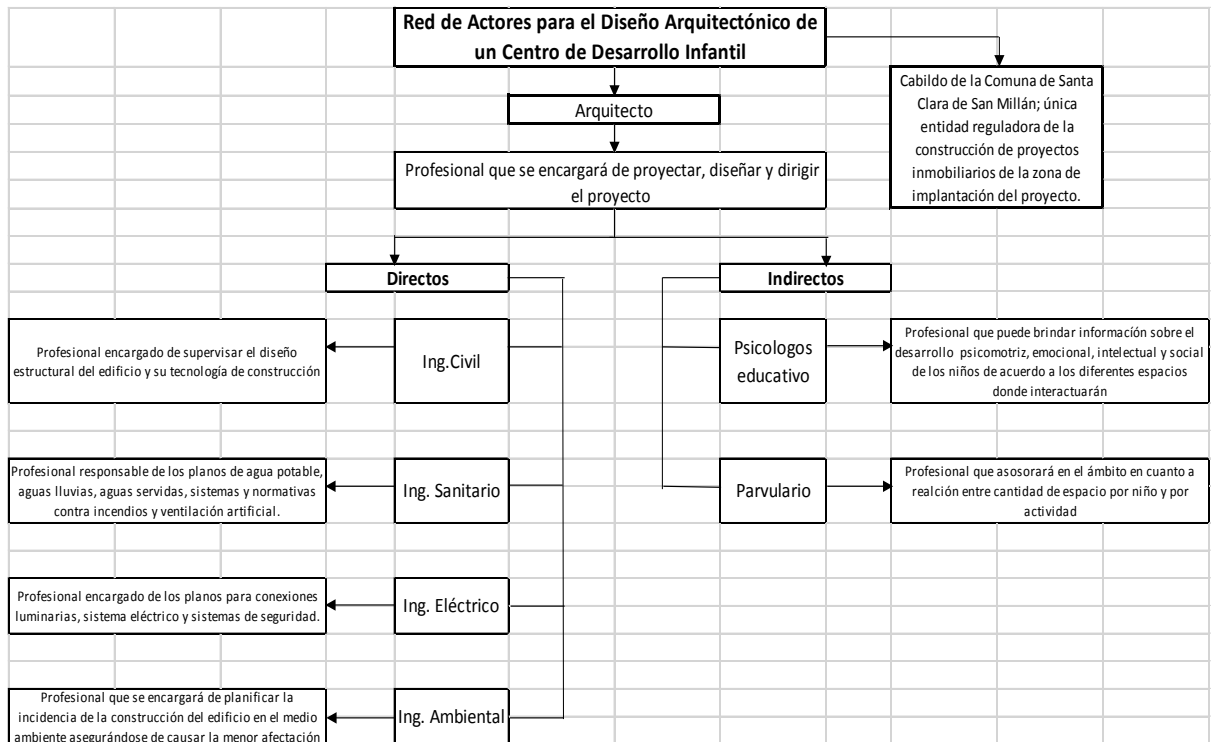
Red de Actores para el Diseño Arquitectónico de un Centro de Desarrollo Infantil

Cabildo de la Comuna de Santa Clara de San Millán; única entidad reguladora de la construcción de proyectos inmobiliarios de la zona de implantación del proyecto.

Arquitecto

Profesional que se encargará de proyectar, diseñar y dirigir el proyecto

Directos

Indirectos

Profesional encargado de supervisar el diseño estructural del edificio y su tecnología de construcción

Ing.Civil

Psicologos educativo

Profesional que puede brindar información sobre el desarrollo psicomotriz, emocional, intelectual y social de los niños de acuerdo a los diferentes espacios donde interactuarán

Profesional responsable de los planos de agua potable, aguas lluvias, aguas servidas, sistemas y normativas contra incendios y ventilación artificial.

Ing. Sanitario

Parvulario

Profesional que asosorará en el ámbito en cuanto a realción entre cantidad de espacio por niño y por actividad

Profesional encargado de los planos para conexiones luminarias, sistema eléctrico y sistemas de seguridad.

Ing. Eléctrico

Profesional que se encargará de planificar la incidencia de la construcción del edificio en el medio ambiente asegurándose de causar la menor afectación

Ing. Ambiental